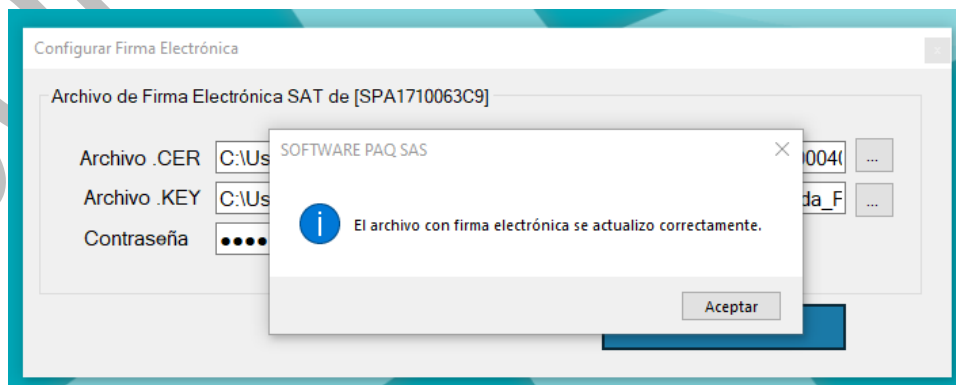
Configurar Firma Electrónica

Archivo de Firma Electrónica SAT de [SPA1710063C9]

Archivo .CER C:\Us 0004( ...

Archivo .KEY C:\Us da_F ...

Contraseña ●●●●

SOFTWARE PAQ SAS

El archivo con firma electrónica se actualizo correctamente.

Aceptar